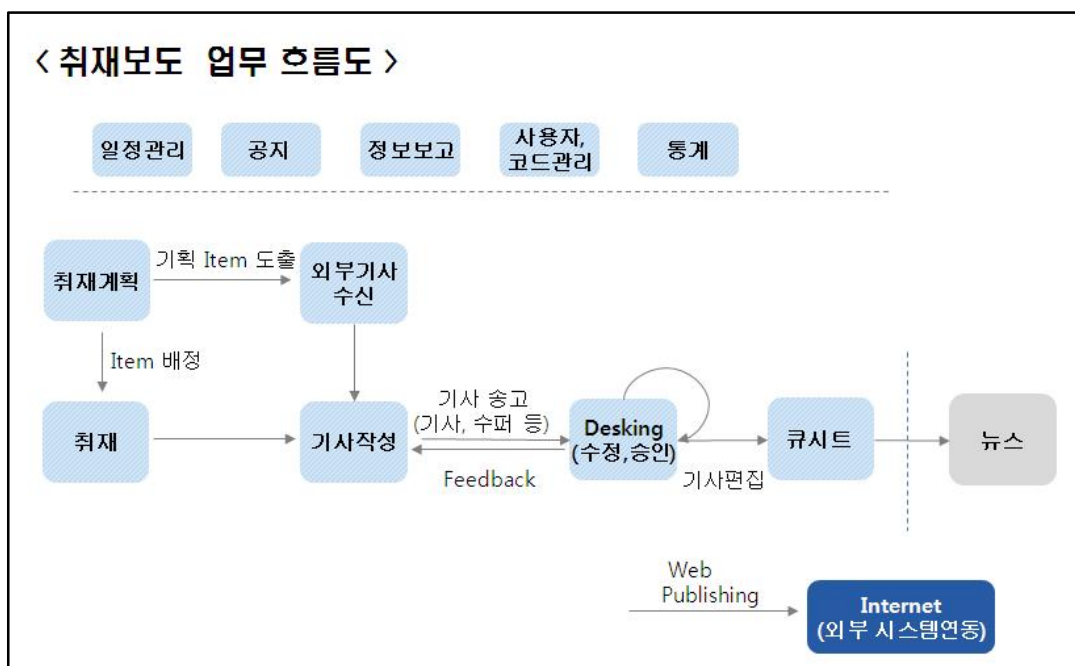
< 취재보도 업무 흐름도 >

일정관리

공지

정보보고

사용자, 코드관리

통계

취재계획

기획 Item 도출

외부기사 수신

Item 배정

취재

기사작성

기사 송고 (기사, 수퍼 등)

Feedback

Desking (수정,승인)

기사편집

큐시트

뉴스

Web Publishing

Internet (외부 시스템연동)